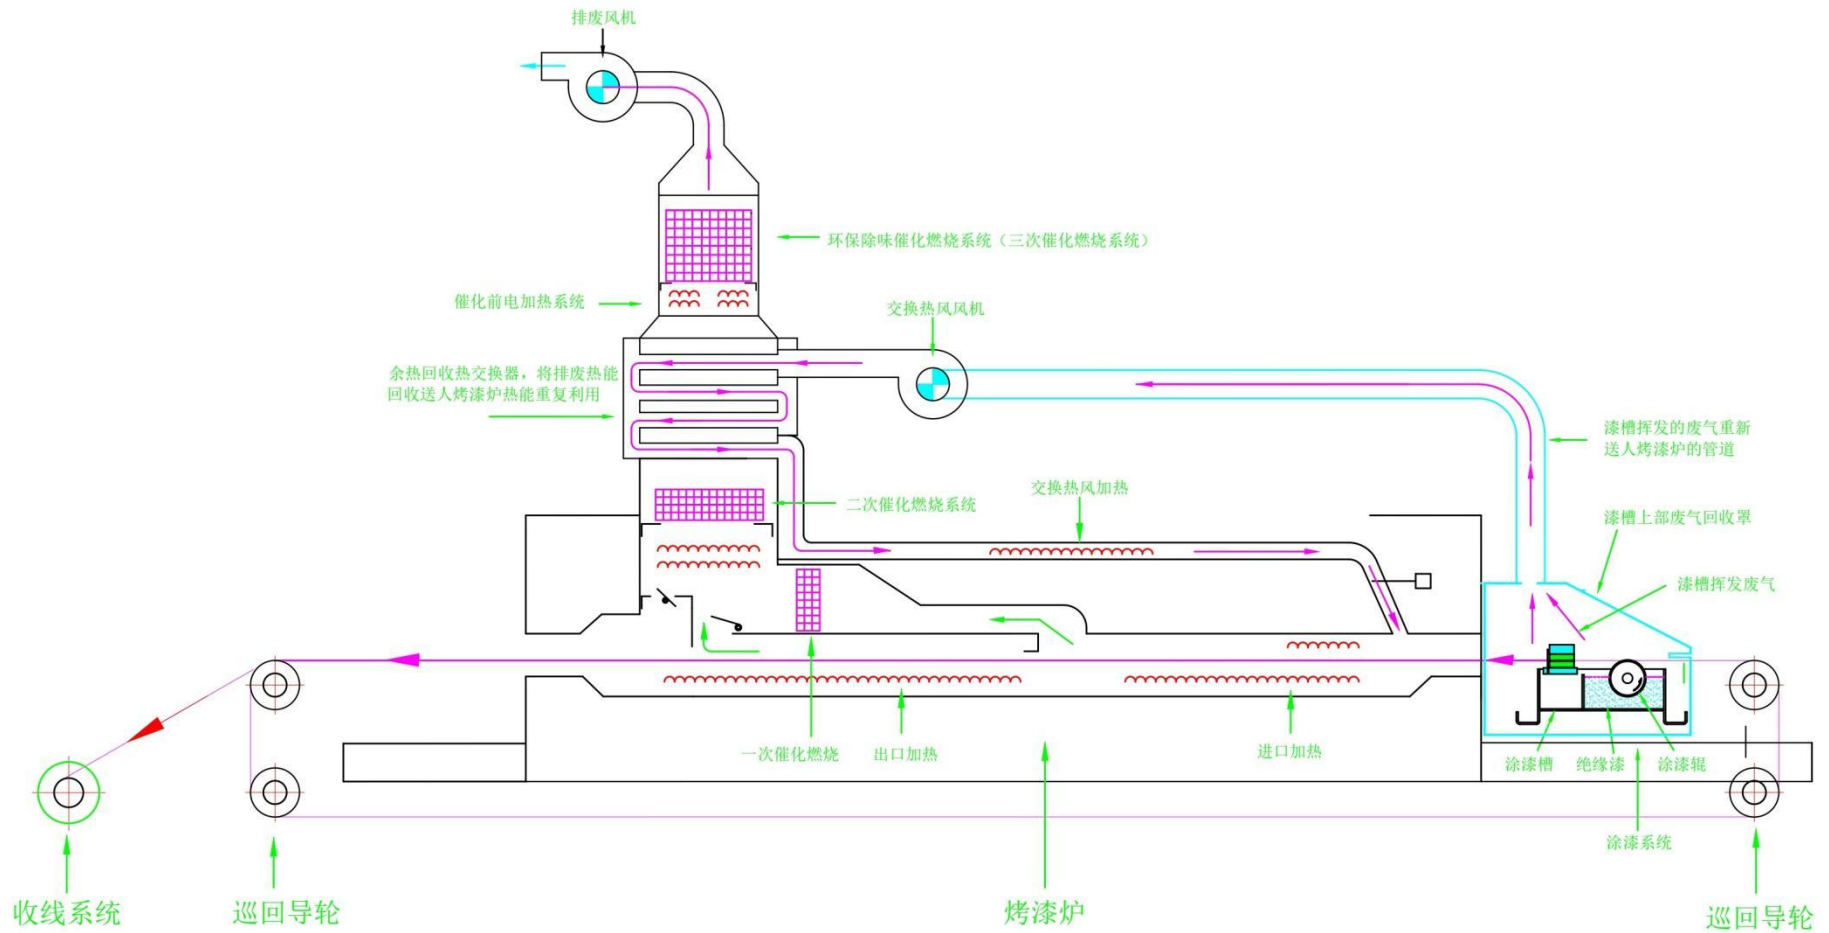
排废风机

环保除味催化燃烧系统（三次催化燃烧系统）

催化前电加热系统

交换热风风机

余热回收热交换器，将排废热能回收送入烤漆炉热能重复利用

漆槽挥发的废气重新送入烤漆炉的管道

交换热风加热

二次催化燃烧系统

漆槽上部废气回收罩

漆槽挥发废气

一次催化燃烧

出口加热

进口加热

涂漆槽

绝缘漆

涂漆辊

涂漆系统

收线系统

巡回导轮

烤漆炉

巡回导轮